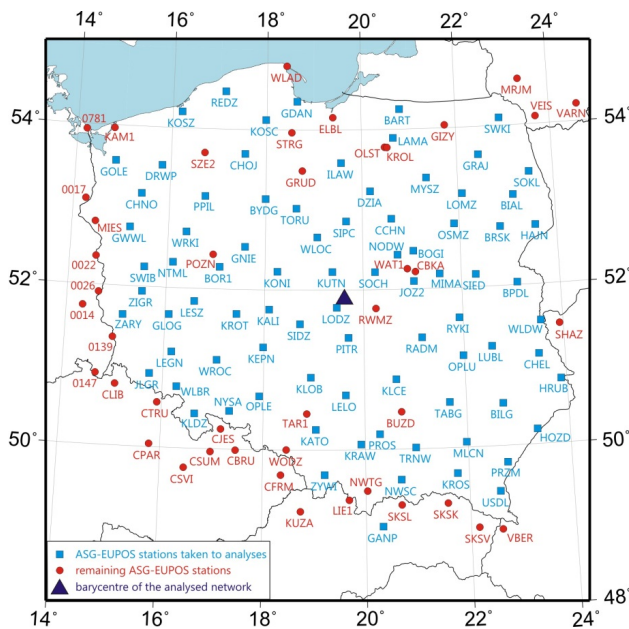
14° 16° 18° 20° 22° 24°

54° 54°
52° 52°
50° 50°
48°

WLAD
MRJM
VEIS
VARN
0781
KAM1
KOSZ
REDZ
GDAN
ELBL
BART
GIZY
SWKI
KOSC
STRG
OLST
LAMA
KROL
GOLE
DRWP
SZE2
CHOJ
ILAW
GRAJ
SOKL
GRUD
0017
CHNO
PPIL
BYDG
TORU
DZIA
MYSZ
LOMZ
BIAL
MIES
GWWL
WRKI
SIPC
CCHN
OSMZ
BRSK
HAJN
POZN
GNIE
WLOC
NODW
BOGI
0022
SWIB
NTML
BOR1
KONI
KUTN
SOCH
WAT1
CBKA
0026
ZIGR
JOZ2
MIMA
SIED
BPDL
0014
LESZ
LODZ
RWMZ
ZARY
GLOG
KROT
KALI
SIDZ
RYKI
WLDW
SHAZ
0139
PITR
RADM
LUBL
LEGN
KEPN
OPLU
CHEL
WROC
0147
JLGR
KLOB
KLCE
HRUB
CLIB
WLBR
LELO
BILG
CTRU
NYSA
OPLE
TABG
KLDZ
TAR1
BUZD
HOZD
CJES
KATO
PROS
MLCN
CPAR
CBRU
WODZ
KRAW
TRNW
CSUM
KROS
PRZM
CSVI
CFRM
ZYWI
NWTG
LIE1
NWSC
USDL
SKSL
SKSK
KUZA
SKSV
VBER
GANP

ASG-EUPOS stations taken to analyses
remaining ASG-EUPOS stations
barycentre of the analysed network